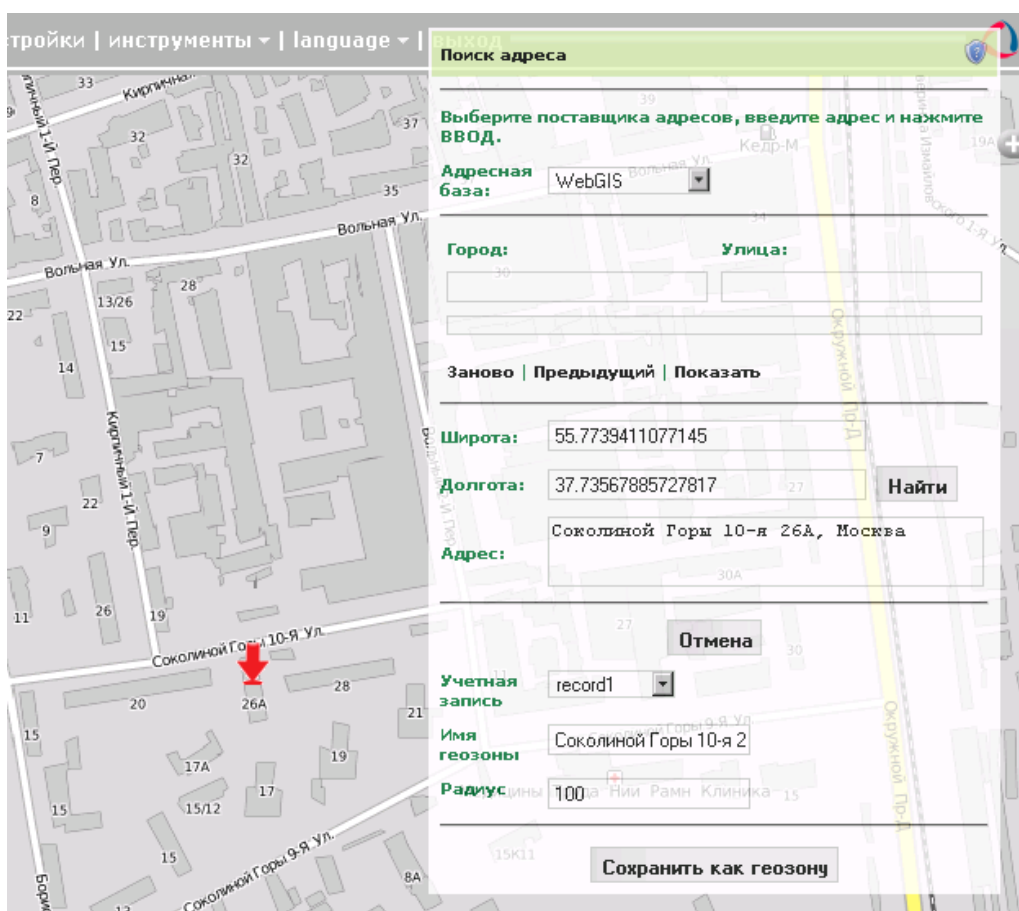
стройки | инструменты ▾ | language ▾ | выход

Поиск адреса

Выберите поставщика адресов, введите адрес и нажмите ВВОД.

Адресная база: WebGIS

Город: Улица:

Заново | Предыдущий | Показать

Широта: 55.7739411077145

Долгота: 37.73567885727817 Найти

Адрес: Соколиной Горы 10-я 26А, Москва

Отмена

Учетная запись record1

Имя геозоны Соколиной Горы 10-я 2

Радиус 100

Сохранить как геозону

33 Кирпичная 37 32 32 35 8 Вольная Ул. Вольная Ул. 28 13/26 22 15 14 Кирпичный 1-Й Пер. 7 22 9 11 26 19 Соколиной Горы 10-Я Ул. 20 26А 28 21 15 17А 19 15/12 17 15 Соколиной Горы 9-Я Ул. 8А 39 Кедр-М 19А 34 30 Окружной Пр-Д 27 30А 27 30 15К11 15